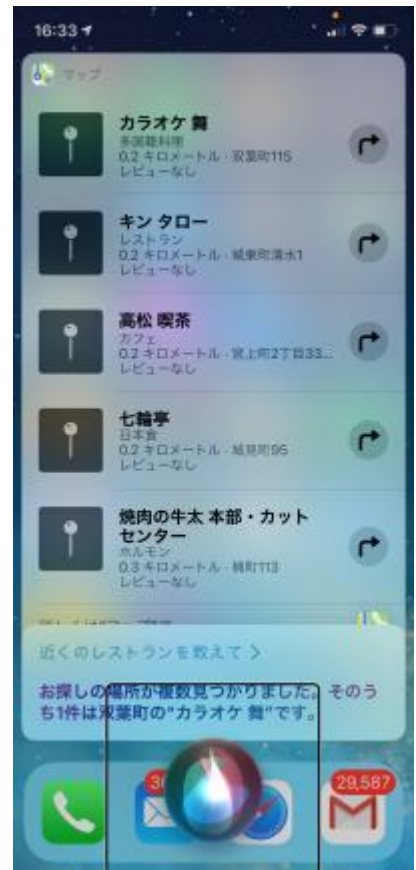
16:33

マップ

カラオケ 舞
多国籍料理
0.2 キロメートル · 双葉町115
レビューなし

キン タロー
レストラン
0.2 キロメートル · 城東町清水1
レビューなし

高松 喫茶
カフェ
0.2 キロメートル · 宮上町2丁目33...
レビューなし

七輪亭
日本食
0.2 キロメートル · 城見町95
レビューなし

焼肉の牛太 本部・カットセンター
ホルモン
0.3 キロメートル · 錦町113
レビューなし

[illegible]

近くのレストランを教えて >

お探しの場所が複数見つかりました。そのうち1件は双葉町の"カラオケ 舞"です。

30

29,587